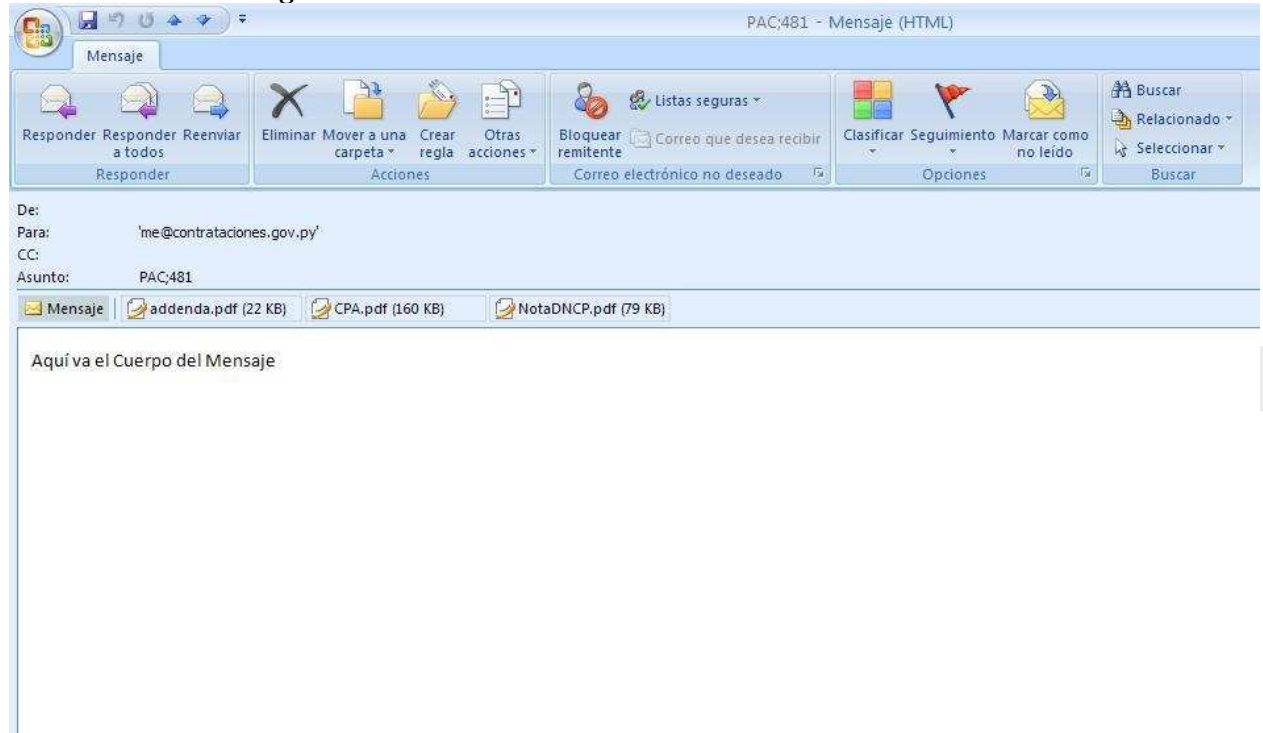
PAC;481 - Mensaje (HTML)

Mensaje

Responder Responder a todos Reenviar
Responder

Eliminar Mover a una carpeta Crear regla Otras acciones
Acciones

Bloquear remitente Listas seguras Correo que desea recibir
Correo electrónico no deseado

Clasificar Seguimiento Marcar como no leído
Opciones

Buscar
Relacionado
Seleccionar
Buscar

De:
Para: 'me@contrataciones.gov.py'
CC:
Asunto: PAC;481

Mensaje addenda.pdf (22 KB) CPA.pdf (160 KB) NotaDNCP.pdf (79 KB)

Aquí va el Cuerpo del Mensaje